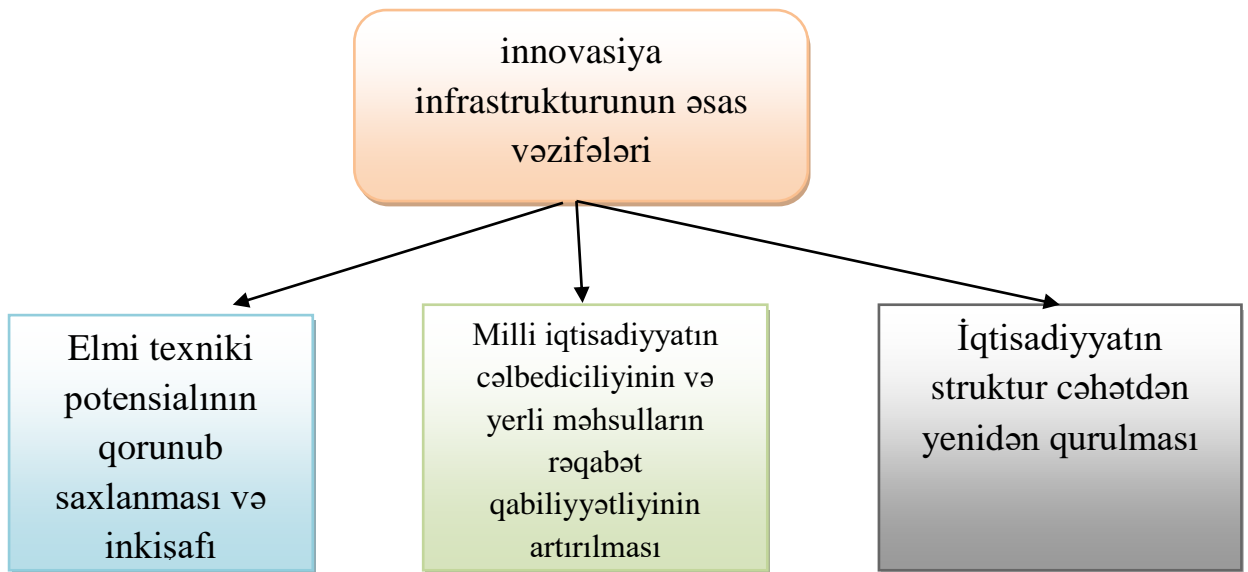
innovasiya infrastrukturunun əsas vəzifələri

Elmi texniki potensialının qorunub saxlanması və inkişafı

Milli iqtisadiyyatın cəlbediciliyinin və yerli məhsulların rəqabət qabiliyyətliyinin artırılması

İqtisadiyyatın struktur cəhətdən yenidən qurulması